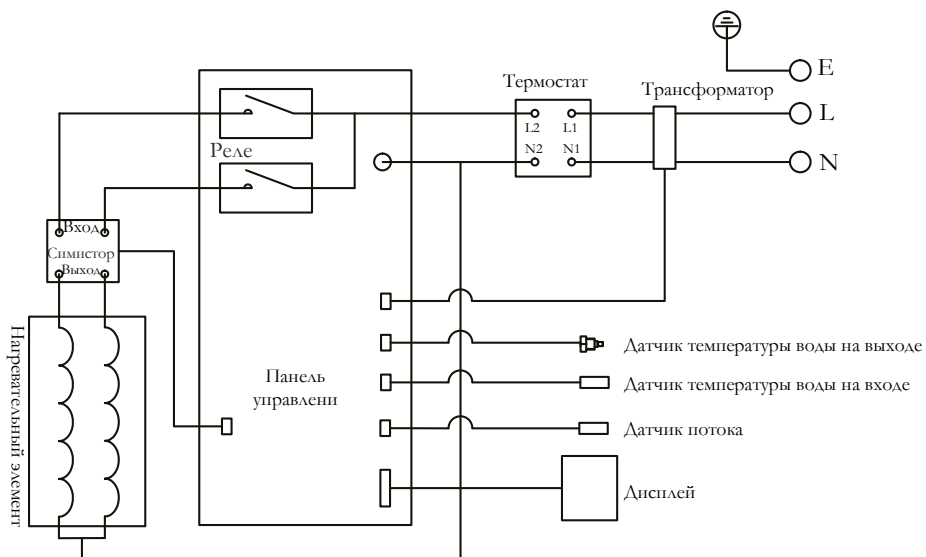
E

Термостат

Трансформатор

L

L2

L1

N2

N1

N

Реле

Вход

Симистор

Выход

Нагревательный элемент

Панель управлени

Датчик температуры воды на выходе

Датчик температуры воды на входе

Датчик потока

Дисплей